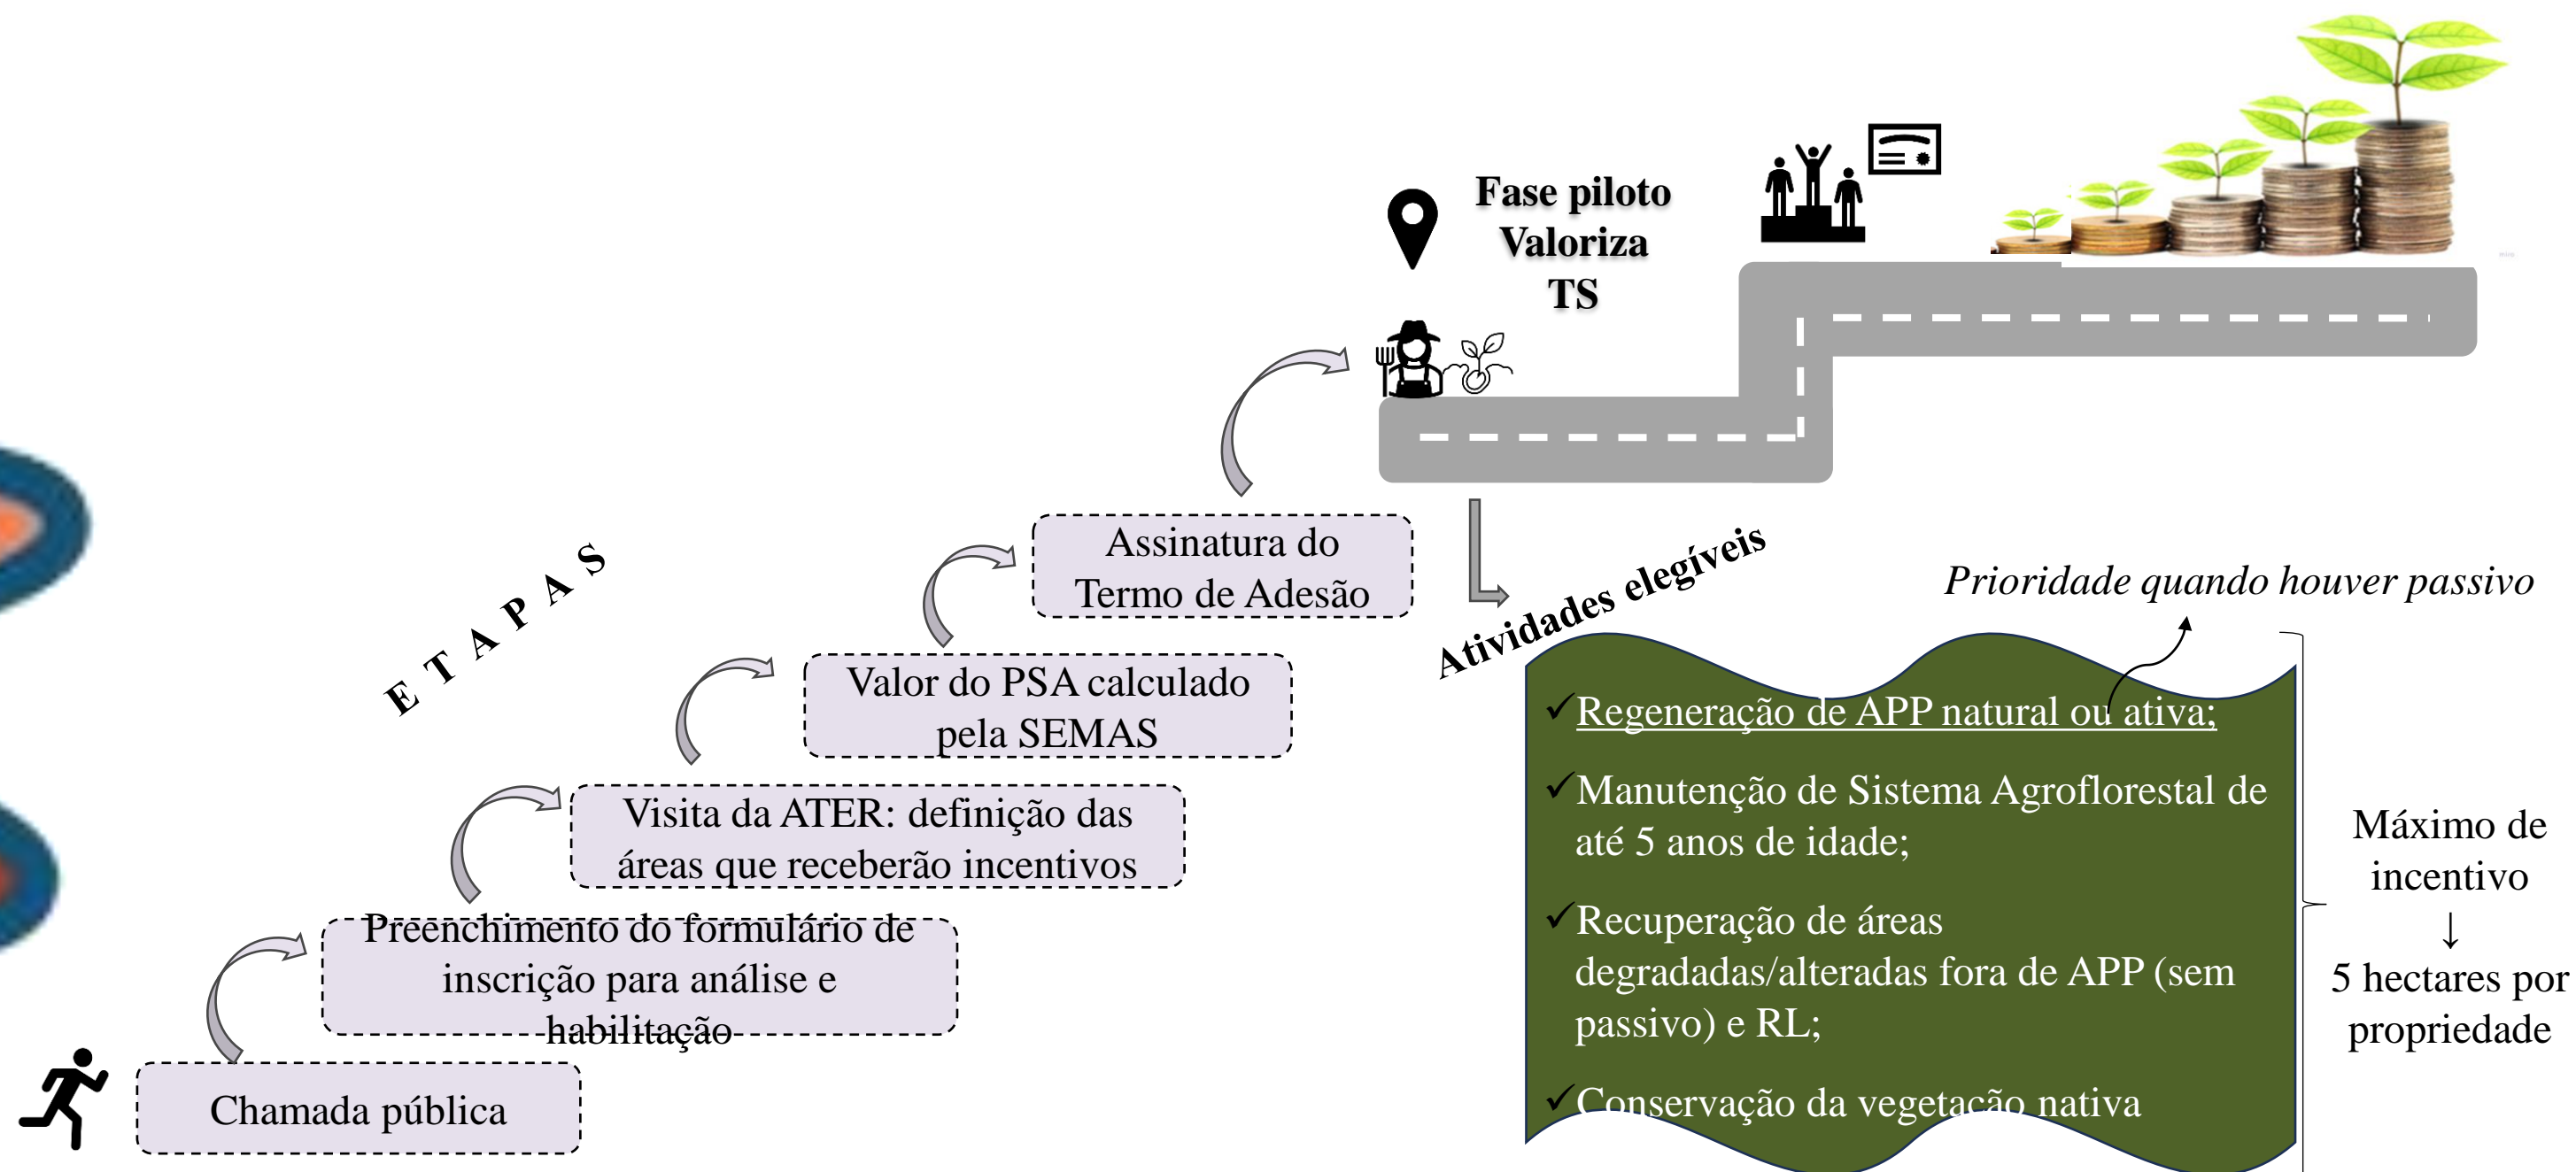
Fase piloto
Valoriza
TS

E T A P A S

Chamada pública

Preenchimento do formulário de inscrição para análise e habilitação

Visita da ATER: definição das áreas que receberão incentivos

Valor do PSA calculado pela SEMAS

Assinatura do Termo de Adesão

Atividades elegíveis

Prioridade quando houver passivo

✓Regeneração de APP natural ou ativa;

✓Manutenção de Sistema Agroflorestal de até 5 anos de idade;

✓Recuperação de áreas degradadas/alteradas fora de APP (sem passivo) e RL;

✓Conservação da vegetação nativa

Máximo de incentivo
↓
5 hectares por propriedade